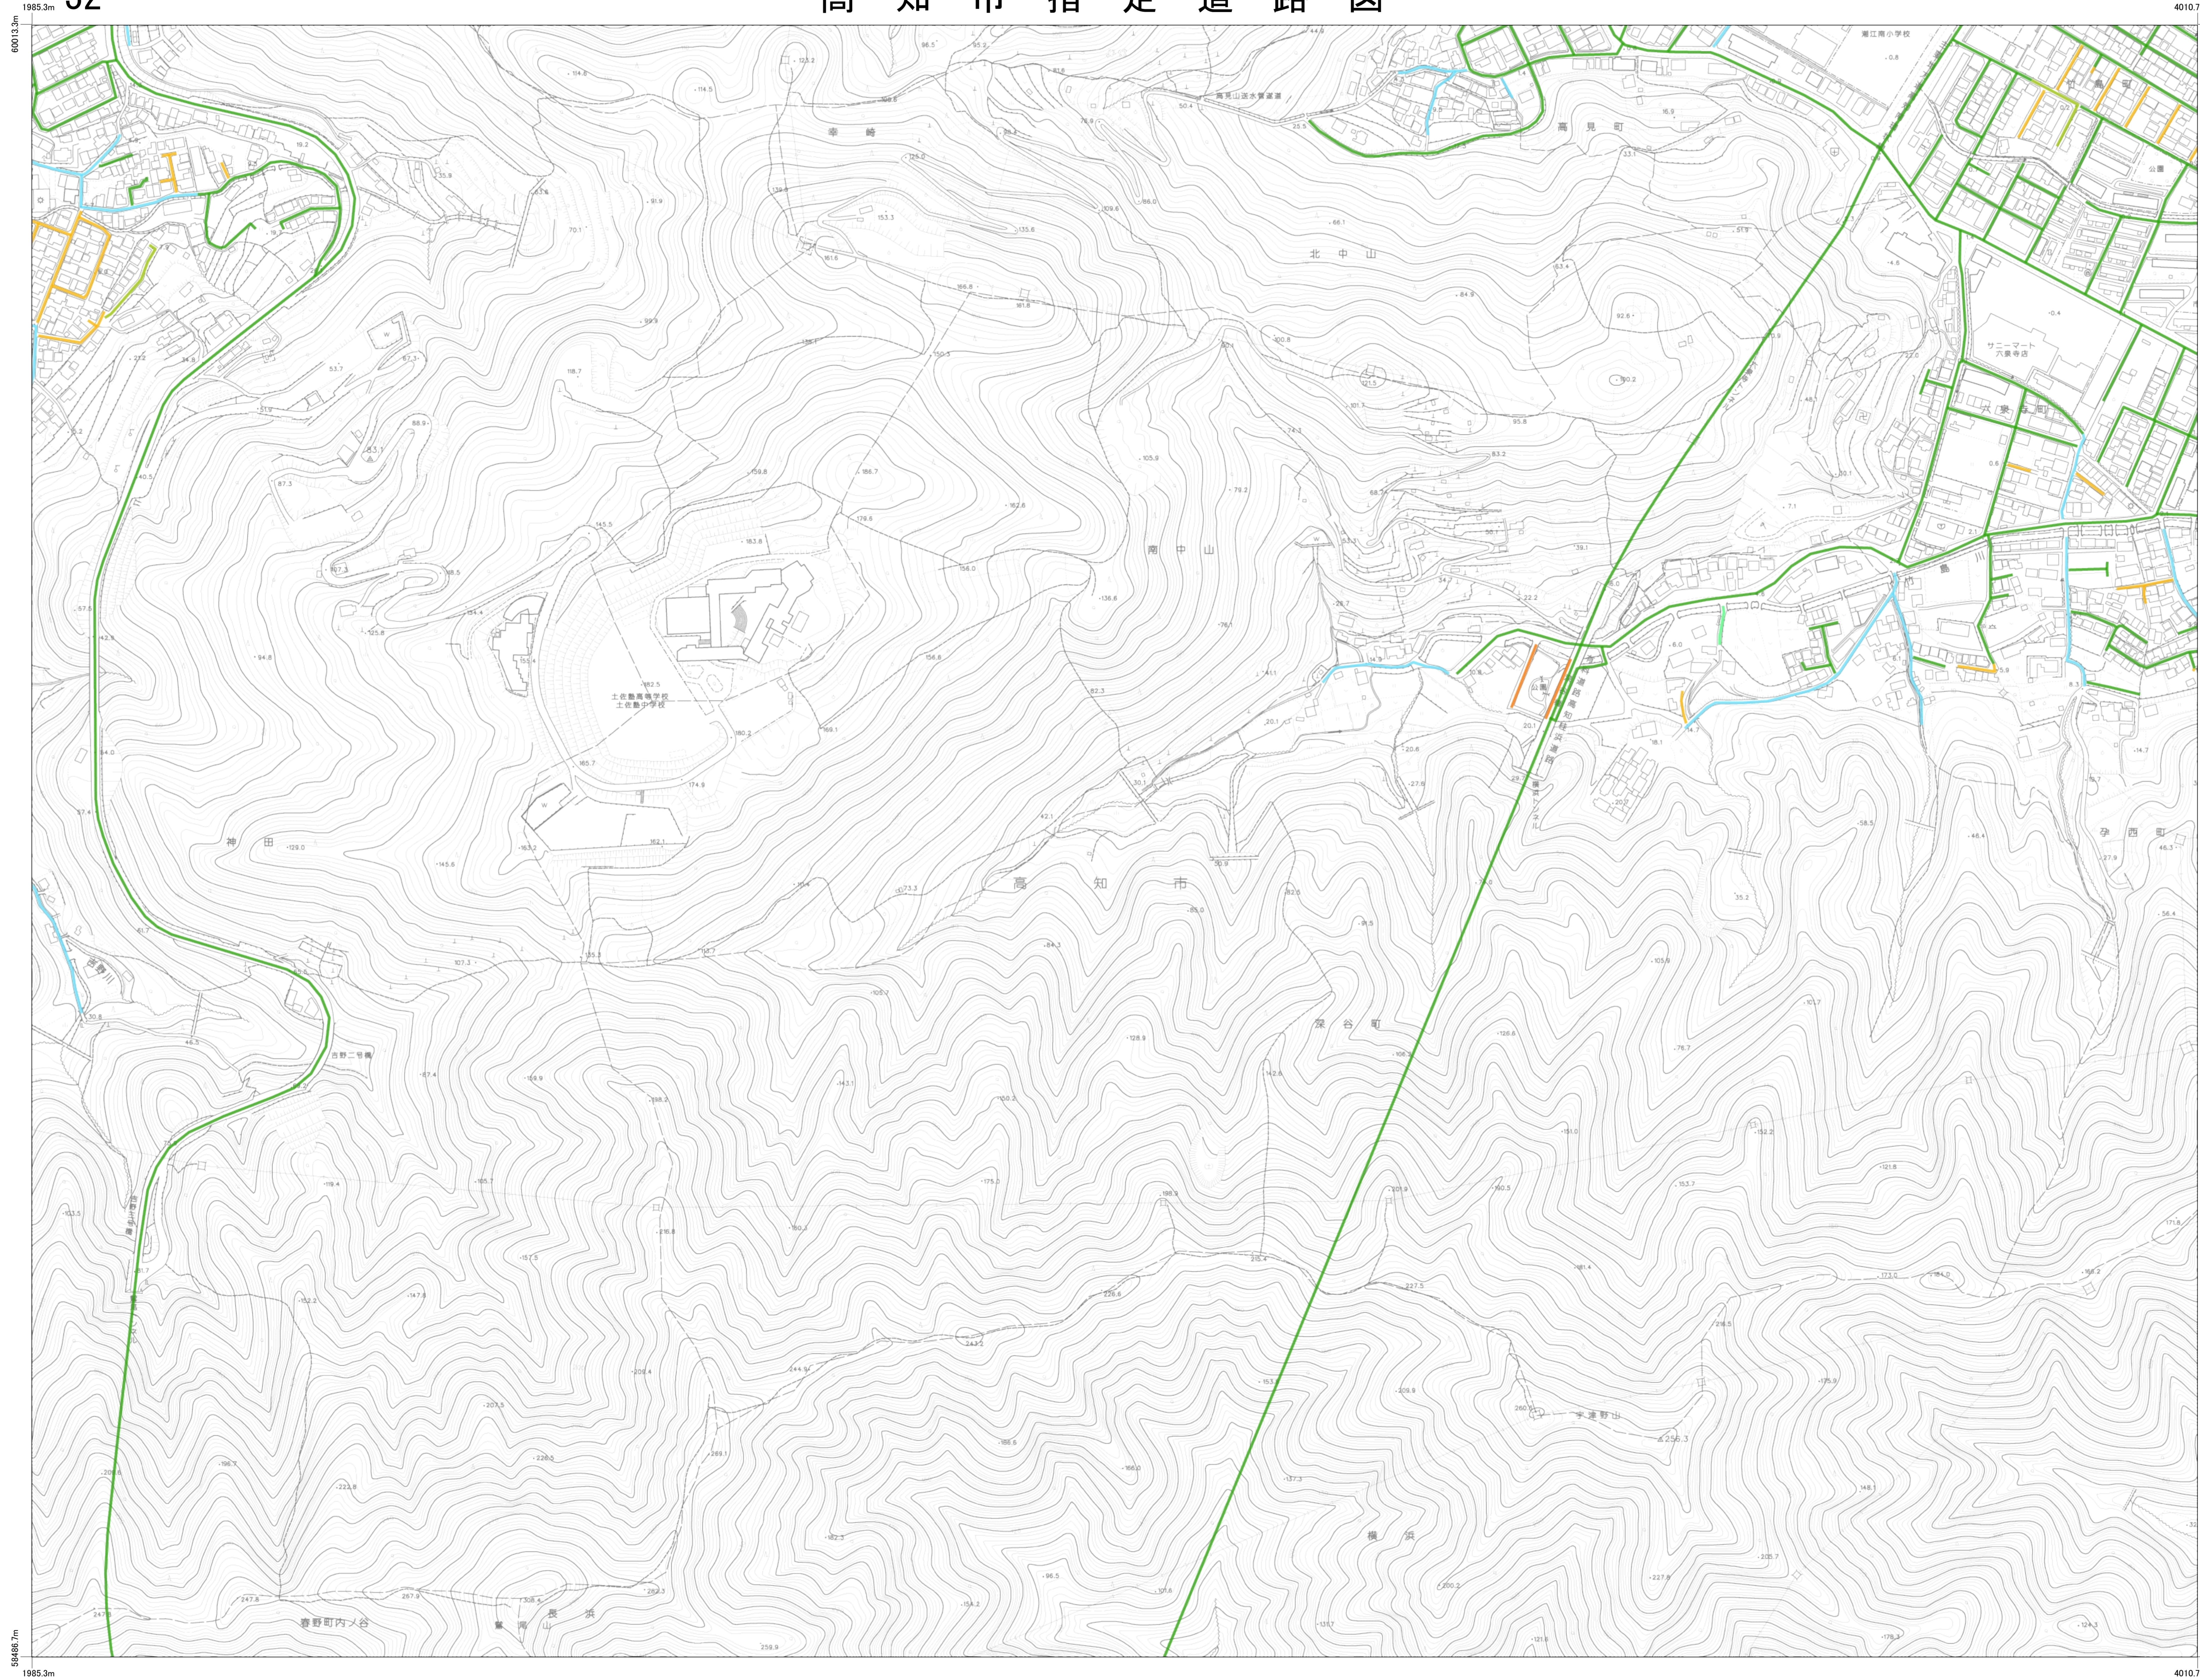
1985.3m
52
高 知 市 指 定 道 路 図
4010.7
60013.3m
幸崎
高見山配水管理所
高見町
潮江南小学校
北中山
サニーマート
六泉寺店
六泉寺町
公園
南中山
土佐塾高等学校
土佐塾中学校
神田
高 知 市
深谷町
吉野二号橋
孕西町
宇津野山
横浜
鷲尾山
長浜
春野町内ノ谷
58486.7m
1985.3m
4010.7